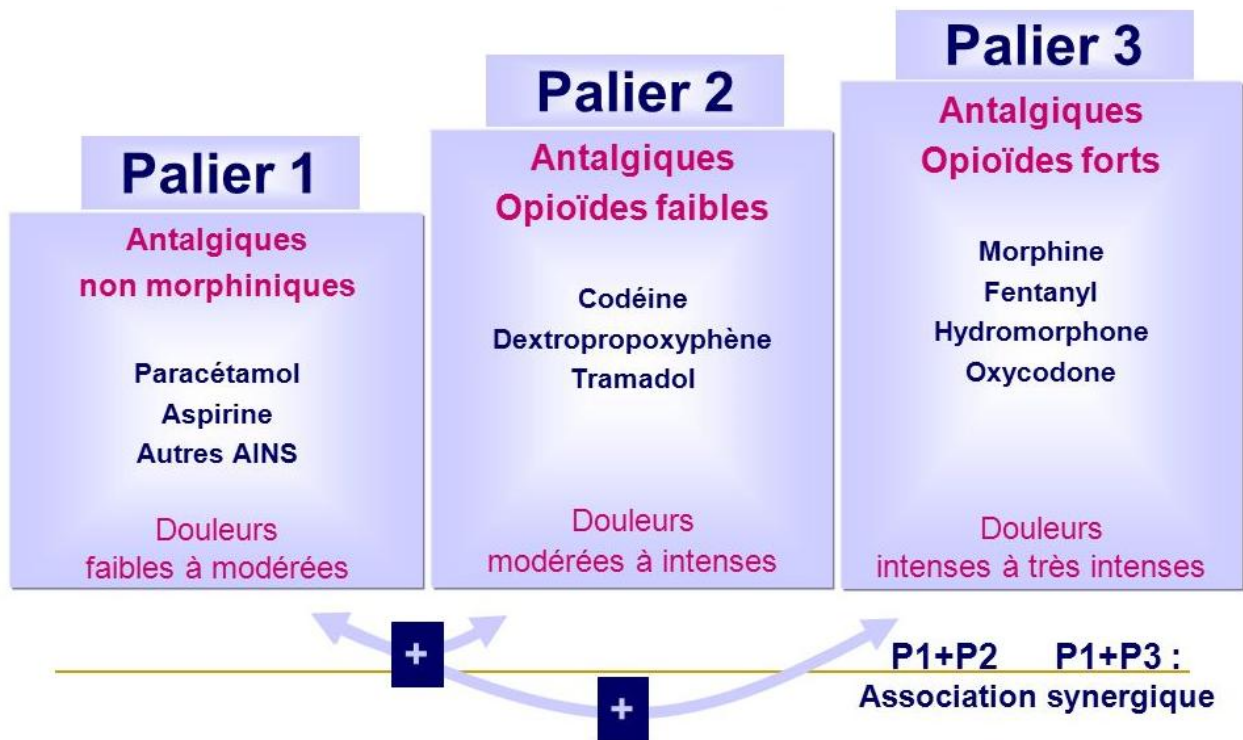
Palier 1

Antalgiques non morphiniques

Paracétamol
Aspirine
Autres AINS

Douleurs faibles à modérées

Palier 2

Antalgiques Opioïdes faibles

Codéine
Dextropropoxyphène
Tramadol

Douleurs modérées à intenses

Palier 3

Antalgiques Opioïdes forts

Morphine
Fentanyl
Hydromorphone
Oxycodone

Douleurs intenses à très intenses

+

+

P1+P2 P1+P3 :
Association synergique